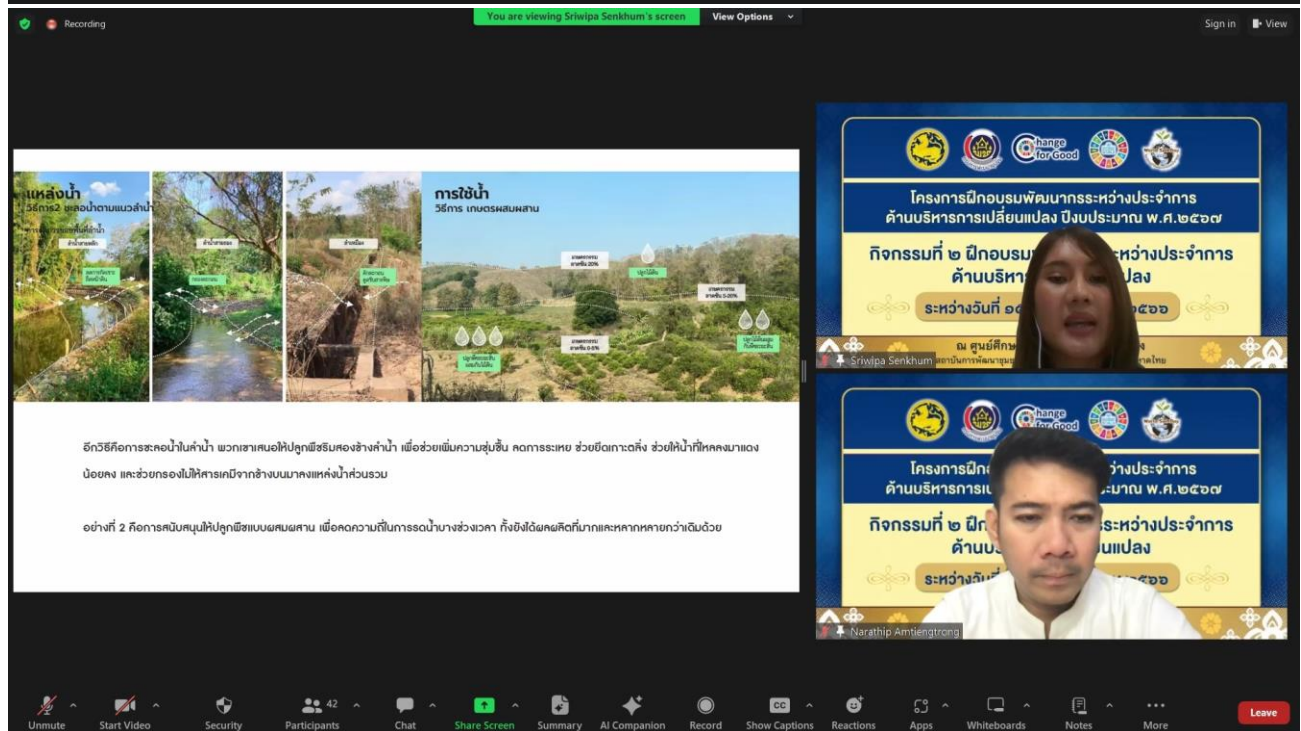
Recording

You are viewing Sriwipa Senkhum's screen View Options

Sign in View

แหล่งน้ำ
วิธีการ2 ชะลอน้ำตามแนวลำน้ำ

การใช้น้ำ
วิธีการ เกษตรผสมผสาน

ปลูกไม้ยืน

อีกวิธีคือการชะลอน้ำในลำน้ำ พวกเขาเสนอให้ปลูกพืชริมสองข้างลำน้ำ เพื่อช่วยเพิ่มความชุ่มชื้น ลดการระเหย ช่วยยึดเกาะตลิ่ง ช่วยให้น้ำที่ไหลลงมาแดงน้อยลง และช่วยกรองไม่ให้สารเคมีจากข้างบนมาลงแหล่งน้ำส่วนรวม

อย่างที่ 2 คือการสนับสนุนให้ปลูกพืชแบบผสมผสาน เพื่อลดความตึงในการรดน้ำบางช่วงเวลา ทั้งยังได้ผลผลิตที่มากและหลากหลายกว่าเดิมด้วย

Change for Good

โครงการฝึกอบรมพัฒนากระหว่างประจำการ
ด้านบริหารการเปลี่ยนแปลง ปีงบประมาณ พ.ศ.๒๕๖๗
กิจกรรมที่ ๒ ฝึกอบรม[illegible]ระหว่างประจำการ
ด้านบริหาร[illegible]ปลง
ระหว่างวันที่ ๑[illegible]๕๖๐
ณ ศูนย์ศึกษ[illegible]

Sriwipa Senkhum

Change for Good

โครงการฝึก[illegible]ว่างประจำการ
ด้านบริหารการเ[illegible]ระมาณ พ.ศ.๒๕๖๗
กิจกรรมที่ ๒ ฝึก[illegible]ระหว่างประจำการ
ด้านบ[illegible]นแปลง
ระหว่างวันที่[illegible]

Narathip Amtiengtrong

Unmute Start Video Security 42 Participants Chat Share Screen Summary AI Companion Record Show Captions Reactions Apps Whiteboards Notes More Leave